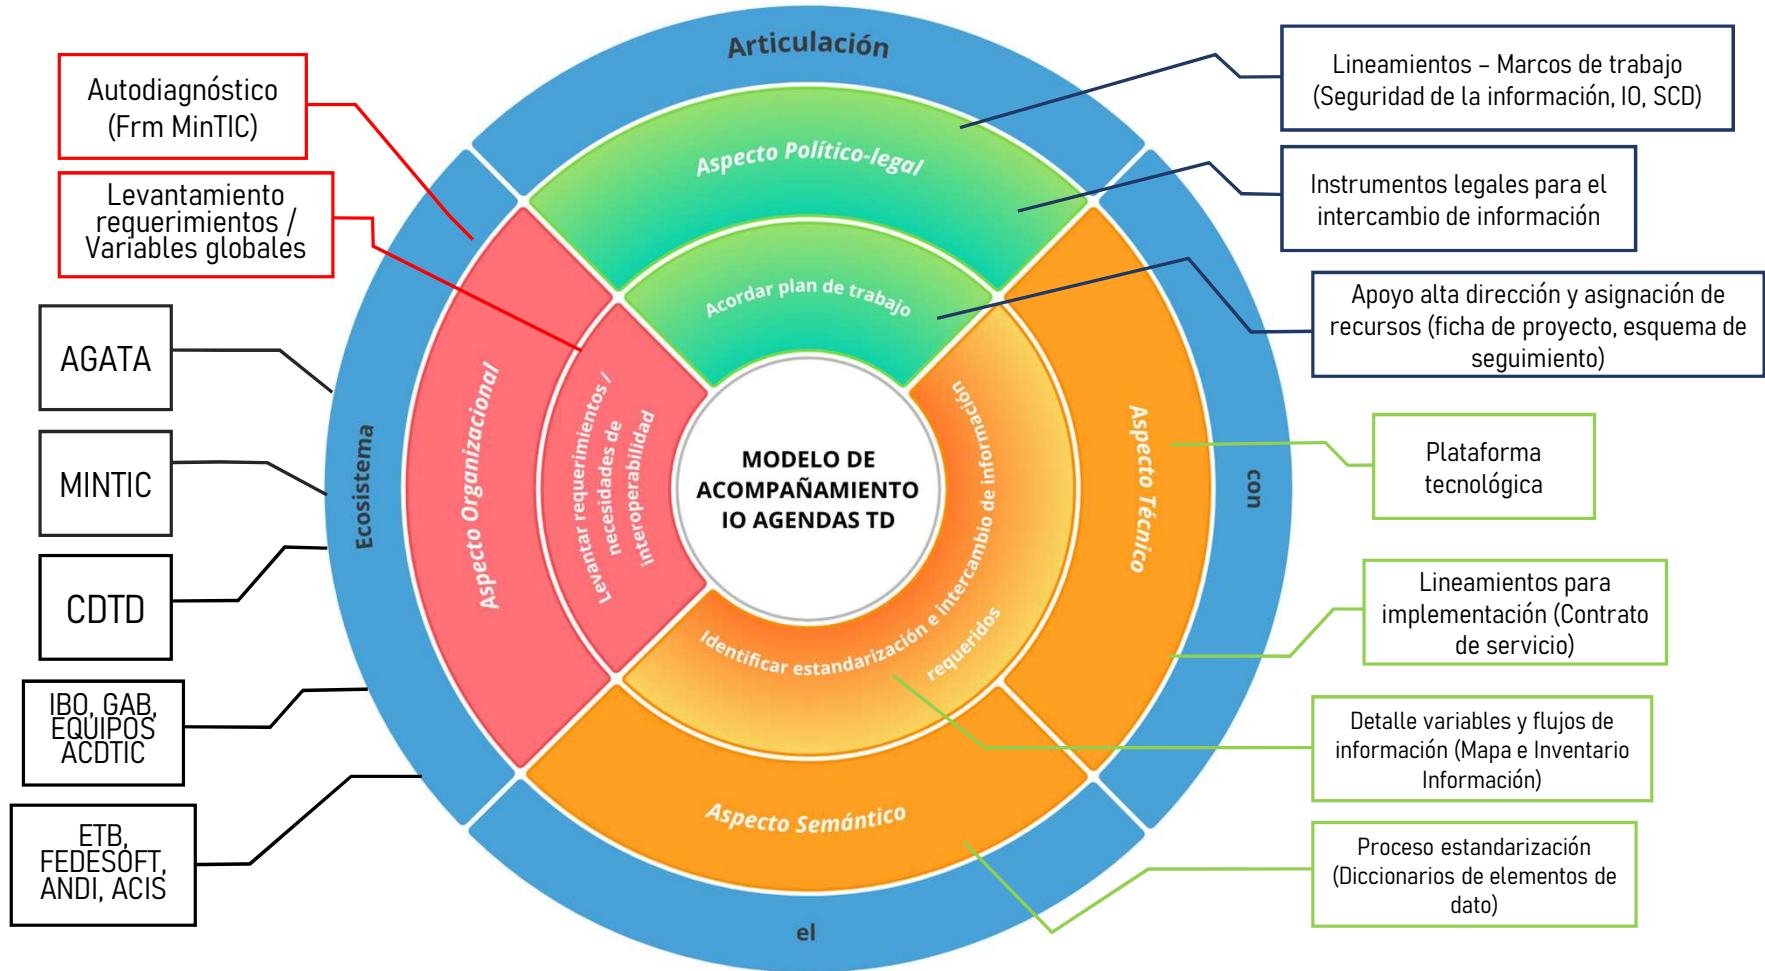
Articulación

con

el

Ecosistema

Aspecto Político-legal

Aspecto Técnico

Aspecto Semántico

Aspecto Organizacional

Acordar plan de trabajo

Identificar estandarización e intercambio de información requeridos

Levantar requerimientos / necesidades de interoperabilidad

MODELO DE ACOMPAÑAMIENTO IO AGENDAS TD

Autodiagnóstico (Frm MinTIC)

Levantamiento requerimientos / Variables globales

AGATA

MINTIC

CDTD

IBO, GAB, EQUIPOS ACDTIC

ETB, FEDESOFT, ANDI, ACIS

Lineamientos – Marcos de trabajo (Seguridad de la información, IO, SCD)

Instrumentos legales para el intercambio de información

Apoyo alta dirección y asignación de recursos (ficha de proyecto, esquema de seguimiento)

Plataforma tecnológica

Lineamientos para implementación (Contrato de servicio)

Detalle variables y flujos de información (Mapa e Inventario Información)

Proceso estandarización (Diccionarios de elementos de dato)